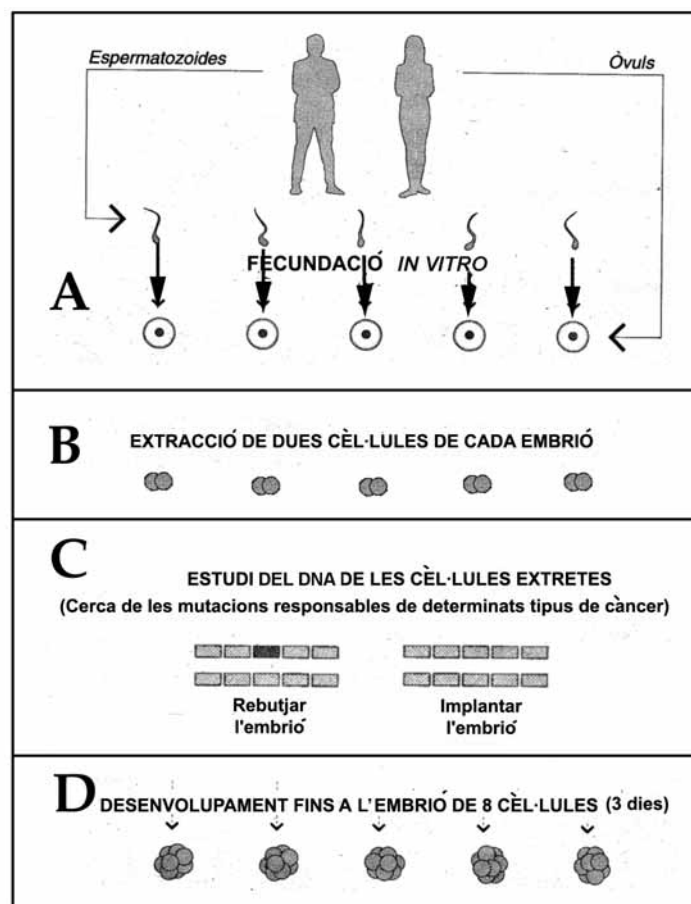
Espermatozoides

Òvuls

A

FECUNDACIÓ IN VITRO

B

EXTRACCIÓ DE DUES CÈL·LULES DE CADA EMBRIÓ

C

ESTUDI DEL DNA DE LES CÈL·LULES EXTRETES

(Cerca de les mutacions responsables de determinats tipus de càncer)

Rebutjar l'embrió

Implantar l'embrió

D

DESENVOLUPAMENT FINS A L'EMBRIÓ DE 8 CÈL·LULES (3 dies)